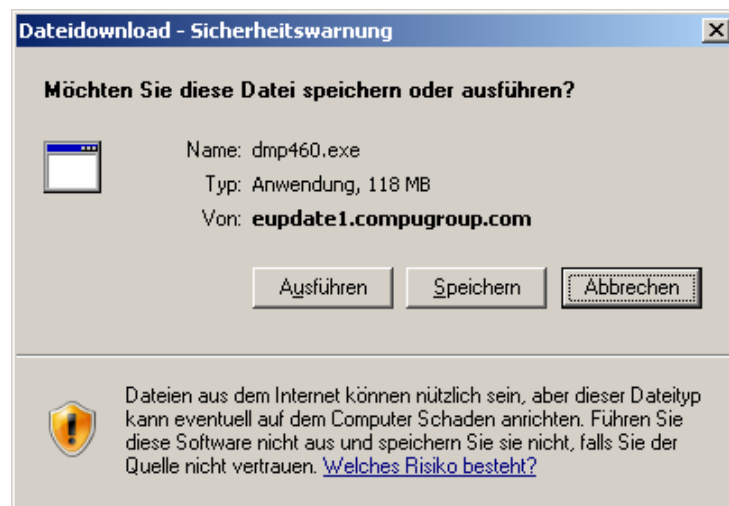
Dateidownload - Sicherheitswarnung

Möchten Sie diese Datei speichern oder ausführen?

Name: dmp460.exe
Typ: Anwendung, 118 MB
Von: eupdate1.compugroup.com

Ausführen
Speichern
Abbrechen

Dateien aus dem Internet können nützlich sein, aber dieser Dateityp kann eventuell auf dem Computer Schaden anrichten. Führen Sie diese Software nicht aus und speichern Sie sie nicht, falls Sie der Quelle nicht vertrauen. Welches Risiko besteht?